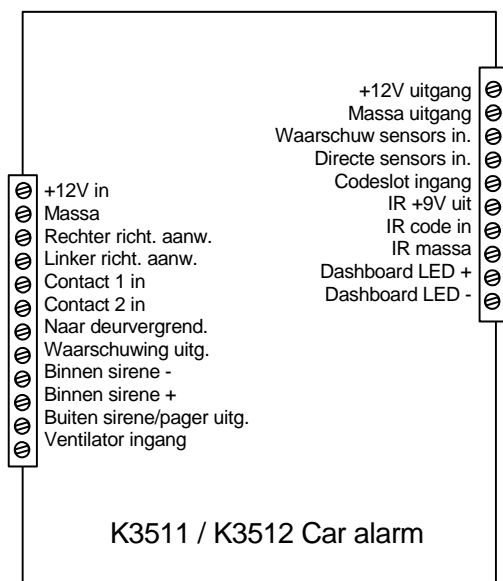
+12V uitgang
Massa uitgang
Waarschuw sensors in.
Directe sensors in.
Codeslot ingang
IR +9V uit
IR code in
IR massa
Dashboard LED +
Dashboard LED -

+12V in
Massa
Rechter richt. aanw.
Linker richt. aanw.
Contact 1 in
Contact 2 in
Naar deurvergrend.
Waarschuwing uitg.
Binnen sirene -
Binnen sirene +
Buiten sirene/pager uitg.
Ventilator ingang

K3511 / K3512 Car alarm